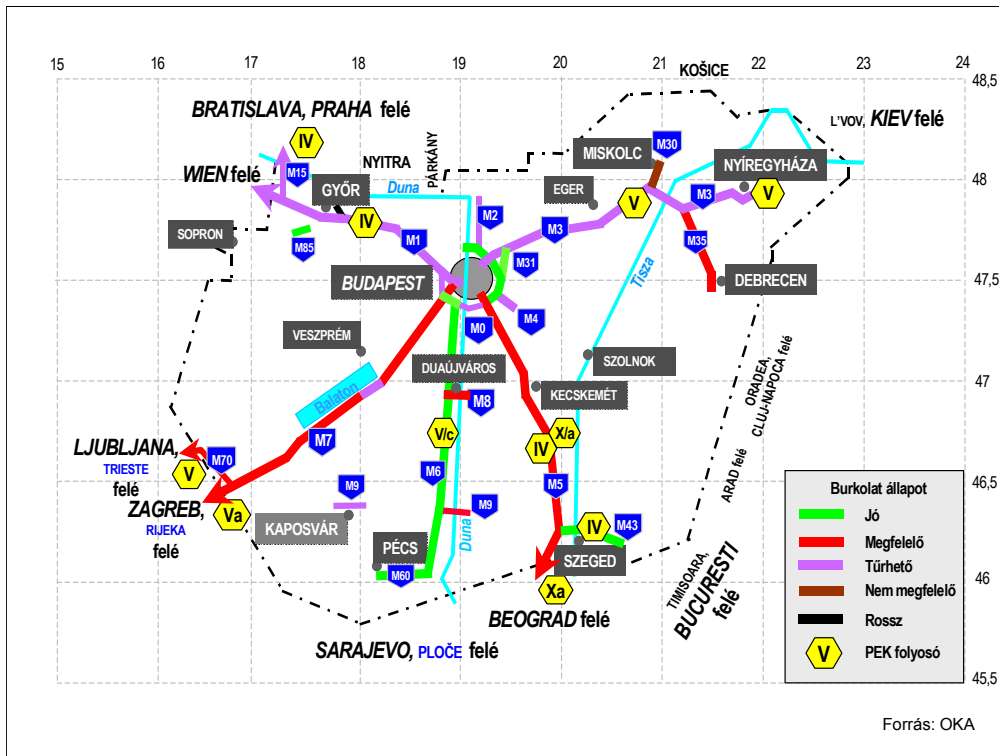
15 16 17 18 19 20 21 22 23 24

48,5
48
47,5
47
46,5
46
45,5

KOŠICE

BRATISLAVA, PRAHA felé

L'VOV, KIEV felé

IV

PÁRKÁNY

M30

NYITRA

MISKOLC

NYÍREGYHÁZA

WIEN felé

M15

GYŐR

Duna

EGER

M3

V

V

M2

IV

SOPRON

M1

M3

M35

M85

M31

BUDAPEST

Tisza

DEBRECEN

M0

M4

VESZPRÉM

ORADEA, CLUJ-NAPOCA felé

SZOLNOK

DUAÚJVÁROS

Balaton

M8

KECSKEMÉT

ARAD felé

M7

X/a

V/c

LJUBLJANA,

IV

TRIESTE

M70

V

felé

M6

M5

ZAGREB,

M9

Va

RIJEKA

M9

felé

KAPOSVÁR

IV

M43

Duna

PÉCS

SZEGED

TIMISOARA, BUCURESTI felé

M60

Xa

BEOGRAD felé

SARAJEVO, PLOČE felé

Burkolat állapot

| | |
|---|---|
| | Jó |
| | Megfelelő |
| | Tűrhető |
| | Nem megfelelő |
| | Rossz |
| V | PEK folyosó |

Forrás: OKA